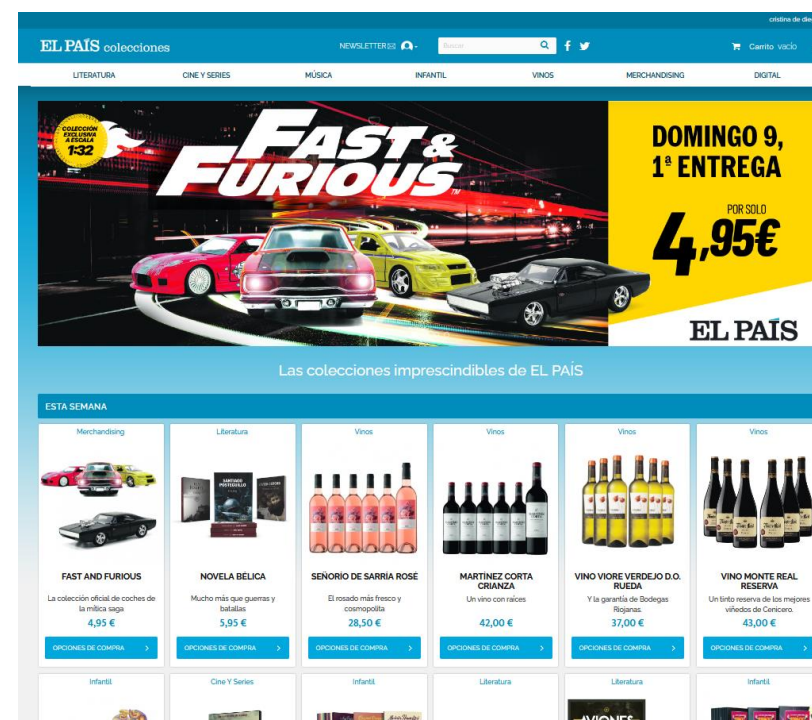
cristina de die

EL PAÍS colecciones

NEWSLETTERS

Buscar

Carrito vacío

LITERATURA CINE Y SERIES MÚSICA INFANTIL VINOS MERCHANDISING DIGITAL

COLECCIÓN EXCLUSIVA A ESCALA 1:32

FAST & FURIOUS

DOMINGO 9, 1ª ENTREGA

POR SOLO

4,95€

EL PAÍS

Las colecciones imprescindibles de EL PAÍS

ESTA SEMANA

Merchandising
FAST AND FURIOUS
La colección oficial de coches de la mítica saga
4,95 €
OPCIONES DE COMPRA

Literatura
NOVELA BÉLICA
Mucho más que guerras y batallas
5,95 €
OPCIONES DE COMPRA

Vinos
SEÑORÍO DE SARRÍA ROSÉ
El rosado más fresco y cosmopolita
28,50 €
OPCIONES DE COMPRA

Vinos
MARTÍNEZ CORTA CRIANZA
Un vino con raíces
42,00 €
OPCIONES DE COMPRA

Vinos
VINO VIORE VERDEJO D.O. RUEDA
Y la garantía de Bodegas Riojanas.
37,00 €
OPCIONES DE COMPRA

Vinos
VINO MONTE REAL RESERVA
Un tinto reserva de los mejores viñedos de Cenicero.
43,00 €
OPCIONES DE COMPRA

Infantil

Cine Y Series

Infantil

Literatura

Literatura

Infantil